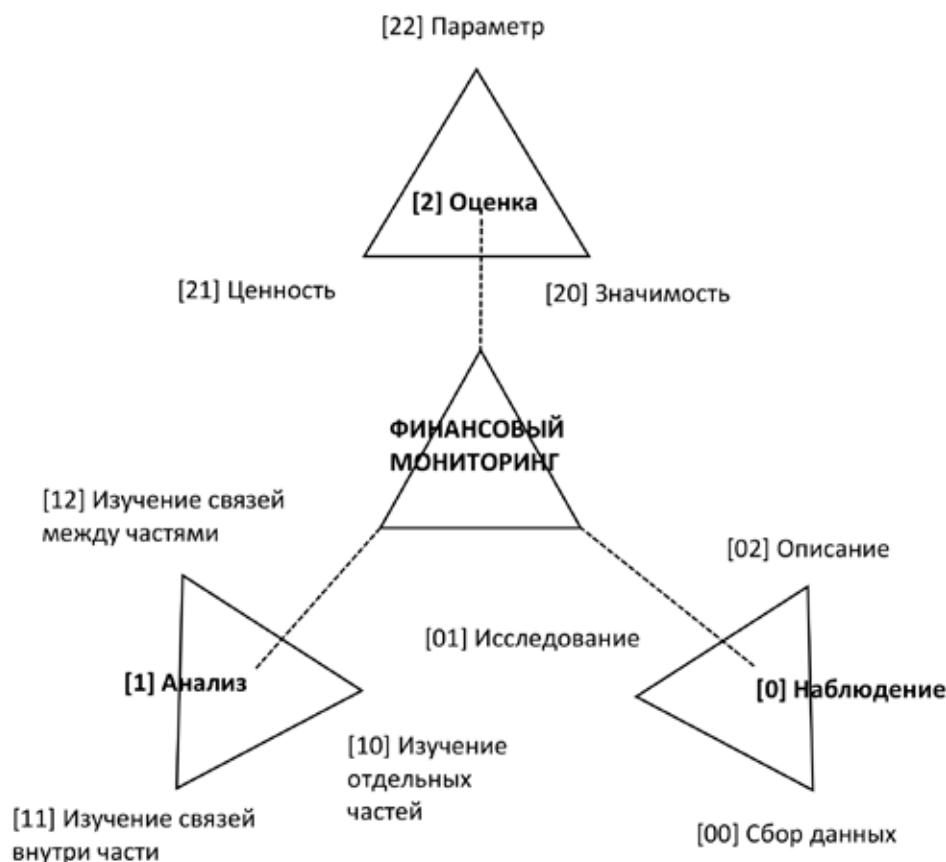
[22] Параметр

[2] Оценка

[21] Ценность

[20] Значимость

ФИНАНСОВЫЙ МОНИТОРИНГ

[12] Изучение связей между частями

[02] Описание

[01] Исследование

[1] Анализ

[0] Наблюдение

[10] Изучение отдельных частей

[11] Изучение связей внутри части

[00] Сбор данных